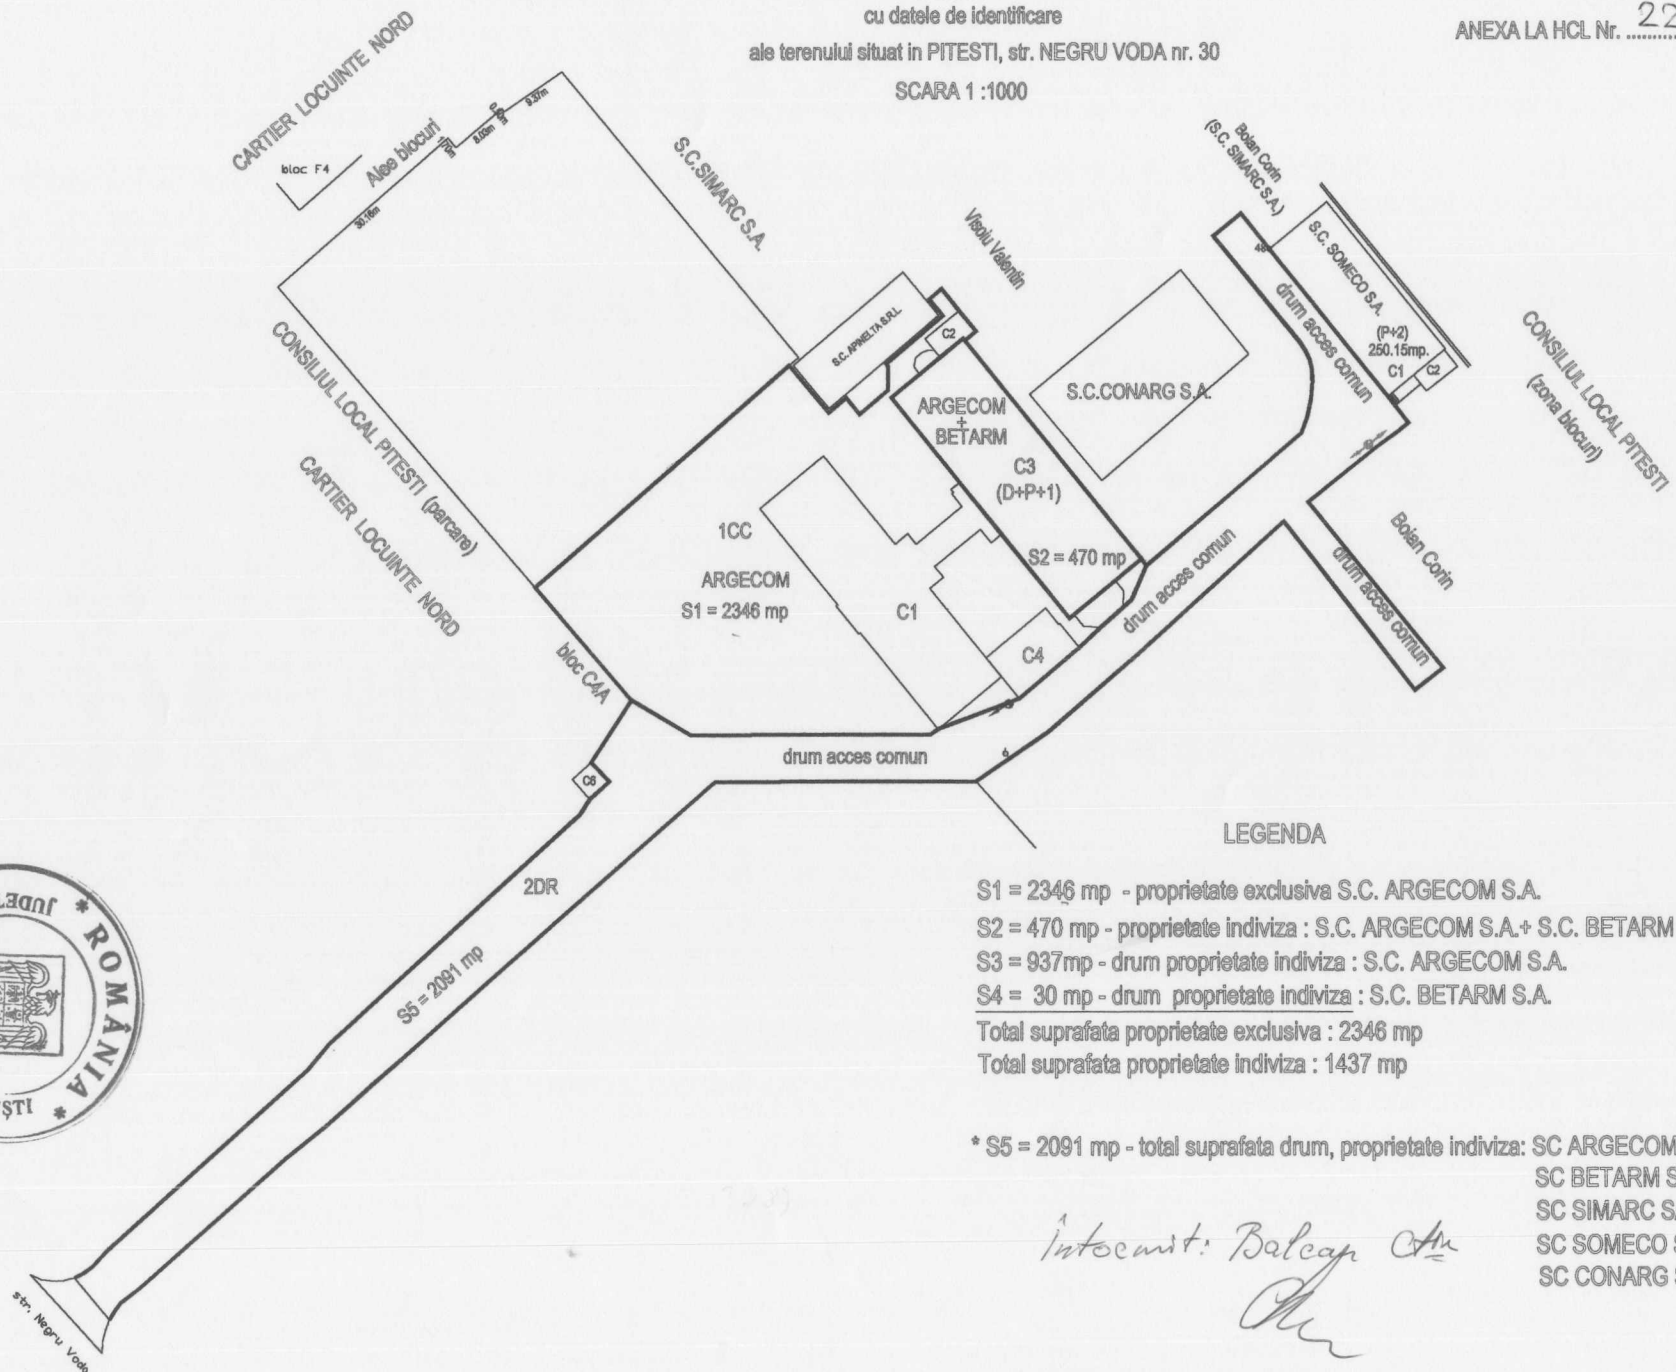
cu datele de identificare
ale terenului situat in PITESTI, str. NEGRU VODA nr. 30
SCARA 1 :1000

ANEXA LA HCL Nr. ........22

CARTIER LOCUINTE NORD
bloc F4
Alee blocuri
30.16m
9.37m
8.00m
S.C.SIMARC S.A.
Visoiu Valentin
Boian Corin (S.C. SIMARC S.A.)
S.C. SOMECO S.A.
drum acces comun
(P+2) 250.15mp.
C1
C2
CONSILIUL LOCAL PITESTI (zona blocuri)
S.C. APINELTA S.R.L.
C2
ARGECOM + BETARM
C3 (D+P+1)
S.C.CONARG S.A.
S2 = 470 mp
CONSILIUL LOCAL PITESTI (parcare)
CARTIER LOCUINTE NORD
1CC
ARGECOM
S1 = 2346 mp
C1
C4
drum acces comun
Boian Corin
drum acces comun
bloc C4A
C8
drum acces comun
2DR
S5 = 2091 mp
str. Negru Voda

LEGENDA
S1 = 2346 mp - proprietate exclusiva S.C. ARGECOM S.A.
S2 = 470 mp - proprietate indiviza : S.C. ARGECOM S.A.+ S.C. BETARM
S3 = 937mp - drum proprietate indiviza : S.C. ARGECOM S.A.
S4 = 30 mp - drum proprietate indiviza : S.C. BETARM S.A.
Total suprafata proprietate exclusiva : 2346 mp
Total suprafata proprietate indiviza : 1437 mp

* S5 = 2091 mp - total suprafata drum, proprietate indiviza: SC ARGECOM
SC BETARM S
SC SIMARC S
SC SOMECO S
SC CONARG S

Întocmit: Balcan Ctin

JUD * ROMÂNIA * ȘTI